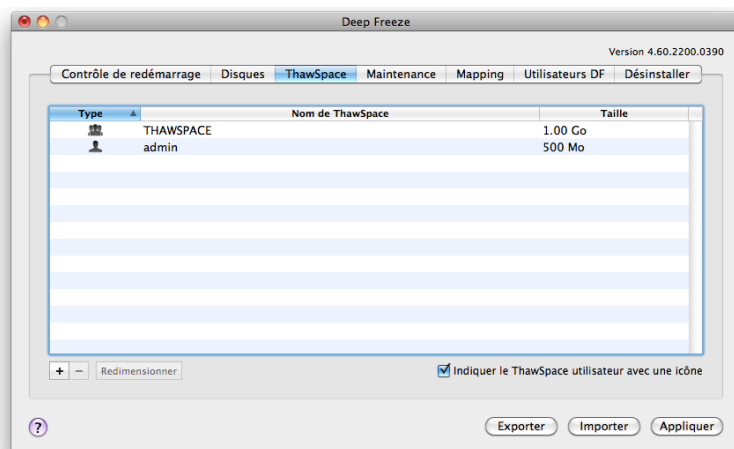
Deep Freeze

Version 4.60.2200.0390

Contrôle de redémarrage | Disques | ThawSpace | Maintenance | Mapping | Utilisateurs DF | Désinstaller

| Type | Nom de ThawSpace | Taille |
|---|---|---|
| | THAWSPACE | 1.00 Go |
| | admin | 500 Mo |

+ − Redimensionner

Indiquer le ThawSpace utilisateur avec une icône

?

Exporter Importer Appliquer